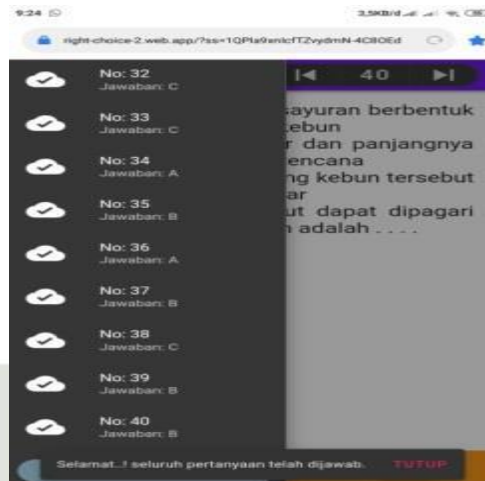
9:24

3,5KB/d

right-choice-2.web.app/?ss=1QPla9enIcfTZvydmN-4C8OEd

No: 32
Jawaban: C

No: 33
Jawaban: C

No: 34
Jawaban: A

No: 35
Jawaban: B

No: 36
Jawaban: A

No: 37
Jawaban: B

No: 38
Jawaban: C

No: 39
Jawaban: B

No: 40
Jawaban: B

40

sayuran berbentuk
kebun
r dan panjangnya
encana
ng kebun tersebut
ar
ut dapat dipagari
n adalah . . . .

Selamat..! seluruh pertanyaan telah dijawab.

TUTUP